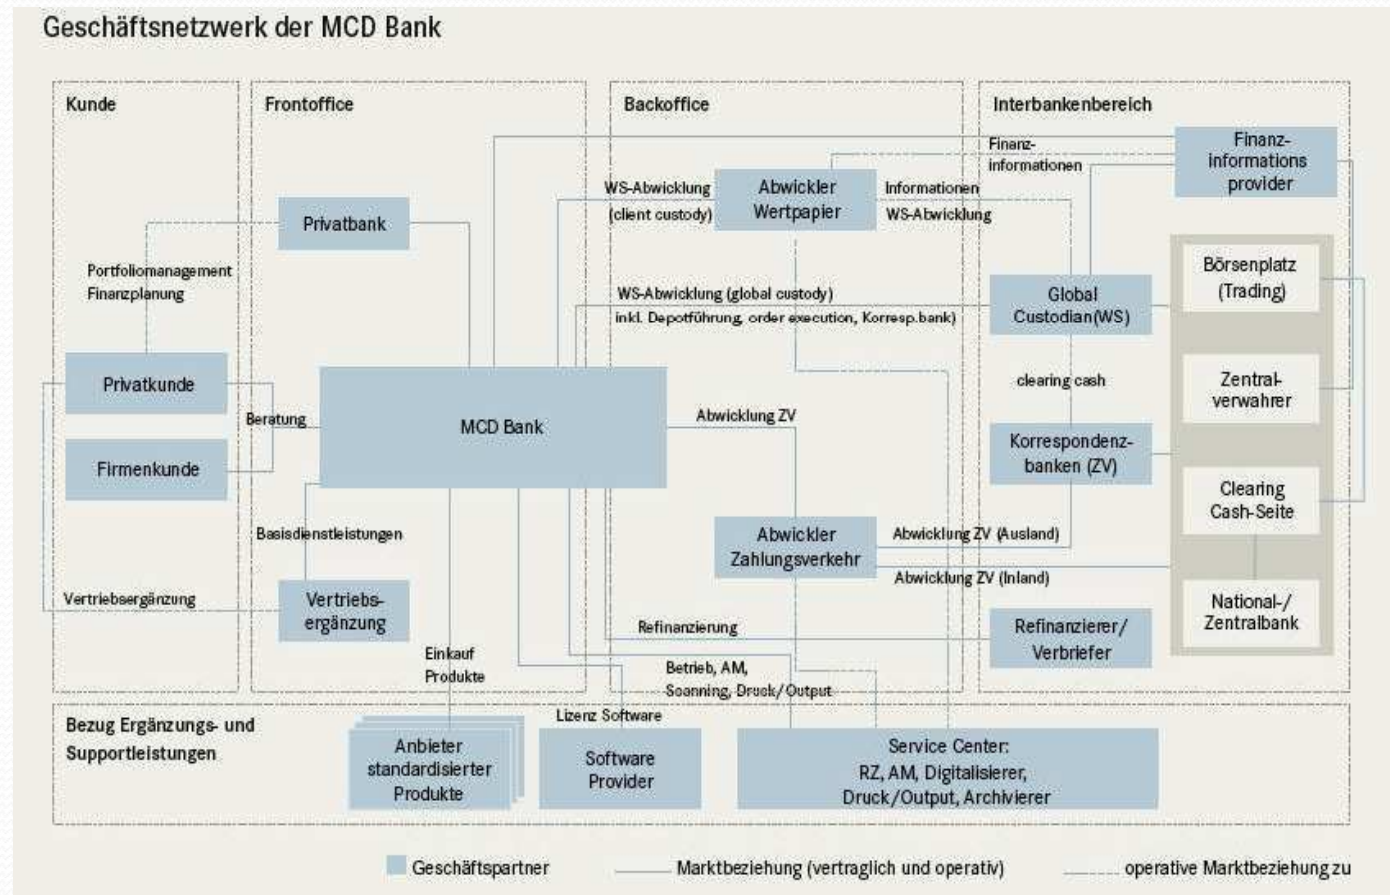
Geschäftsnetzwerk der MCD Bank

Kunde

Frontoffice

Backoffice

Interbankenbereich

Finanz-informationen

Finanz-informations provider

WS-Abwicklung (client custody)

Abwickler Wertpapier

Informationen WS-Abwicklung

Privatbank

Portfoliomanagement Finanzplanung

Börsenplatz (Trading)

WS-Abwicklung (global custody) inkl. Depotführung, order execution, Korresp.bank)

Global Custodian(WS)

Privatkunde

clearing cash

Zentral-verwahrer

Beratung

MCD Bank

Abwicklung ZV

Korrespondenz-banken (ZV)

Firmenkunde

Clearing Cash-Seite

Basisdienstleistungen

Abwickler Zahlungsverkehr

Abwicklung ZV (Ausland)

Abwicklung ZV (Inland)

Vertriebsergänzung

Vertriebs-ergänzung

National-/ Zentralbank

Refinanzierung

Refinanzierer/ Verbriefer

Einkauf Produkte

Betrieb, AM, Scanning, Druck/Output

Lizenz Software

Bezug Ergänzungs- und Supportleistungen

Anbieter standardisierter Produkte

Software Provider

Service Center: RZ, AM, Digitalisierer, Druck/Output, Archivierer

Geschäftspartner

Marktbeziehung (vertraglich und operativ)

operative Marktbeziehung zu